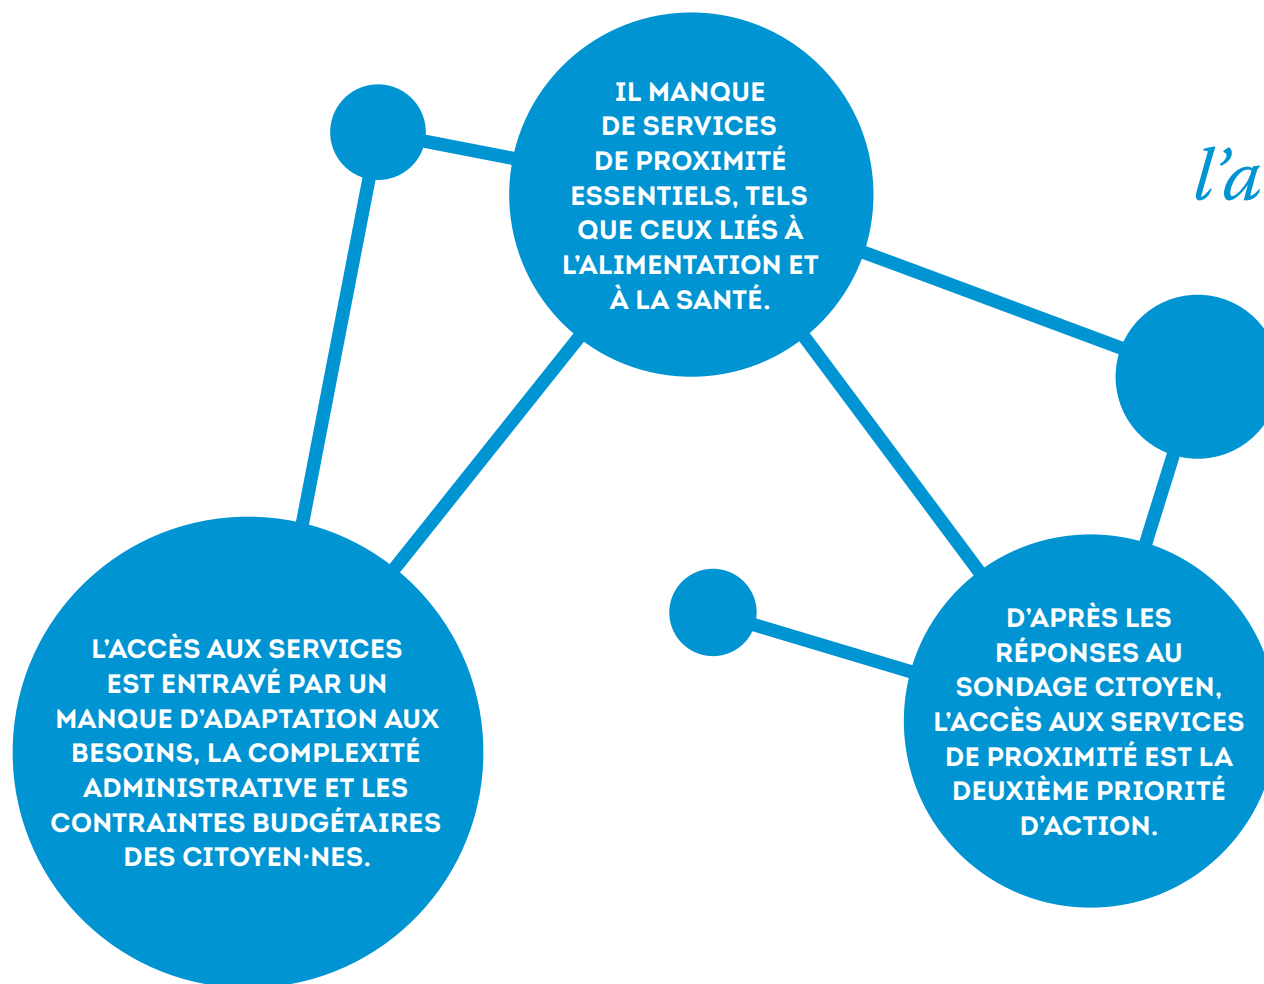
IL MANQUE DE SERVICES DE PROXIMITÉ ESSENTIELS, TELS QUE CEUX LIÉS À L'ALIMENTATION ET À LA SANTÉ.

l'a

L'ACCÈS AUX SERVICES EST ENTRAVÉ PAR UN MANQUE D'ADAPTATION AUX BESOINS, LA COMPLEXITÉ ADMINISTRATIVE ET LES CONTRAINTES BUDGÉTAIRES DES CITOYEN·NES.

D'APRÈS LES RÉPONSES AU SONDAGE CITOYEN, L'ACCÈS AUX SERVICES DE PROXIMITÉ EST LA DEUXIÈME PRIORITÉ D'ACTION.